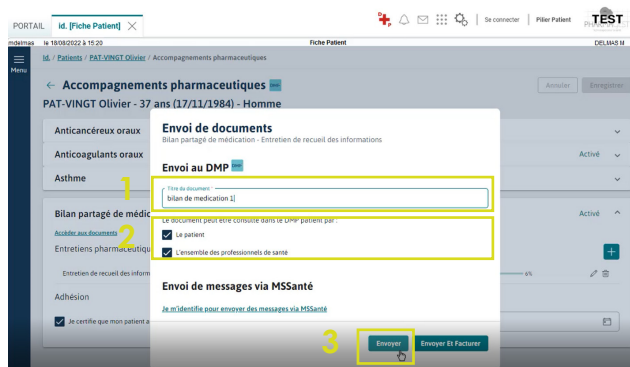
PORTAIL id. [Fiche Patient] ×

Se connecter | Pilier Patient TEST

mdelmas le 18/08/2022 à 15:20 Fiche Patient DELMAS M

Menu

id. / Patients / PAT-VINGT Olivier / Accompagnements pharmaceutiques

← Accompagnements pharmaceutiques DMP

PAT-VINGT Olivier - 37 ans (17/11/1984) - Homme

Annuler Enregistrer

Anticancéreux oraux

Anticoagulants oraux Activé

Asthme

Bilan partagé de médic Activé

Accéder aux documents

Entretiens pharmaceutiqu

Entretien de recueil des inform 6%

Adhésion

Je certifie que mon patient a

Envoi de documents

Bilan partagé de médication - Entretien de recueil des informations

Envoi au DMP DMP

1

Titre du document *

bilan de medication 1|

Le document peut être consulté dans le DMP patient par :

2

Le patient

L'ensemble des professionnels de santé

Envoi de messages via MSSanté

Je m'identifie pour envoyer des messages via MSSanté

3

Envoyer

Envoyer Et Facturer